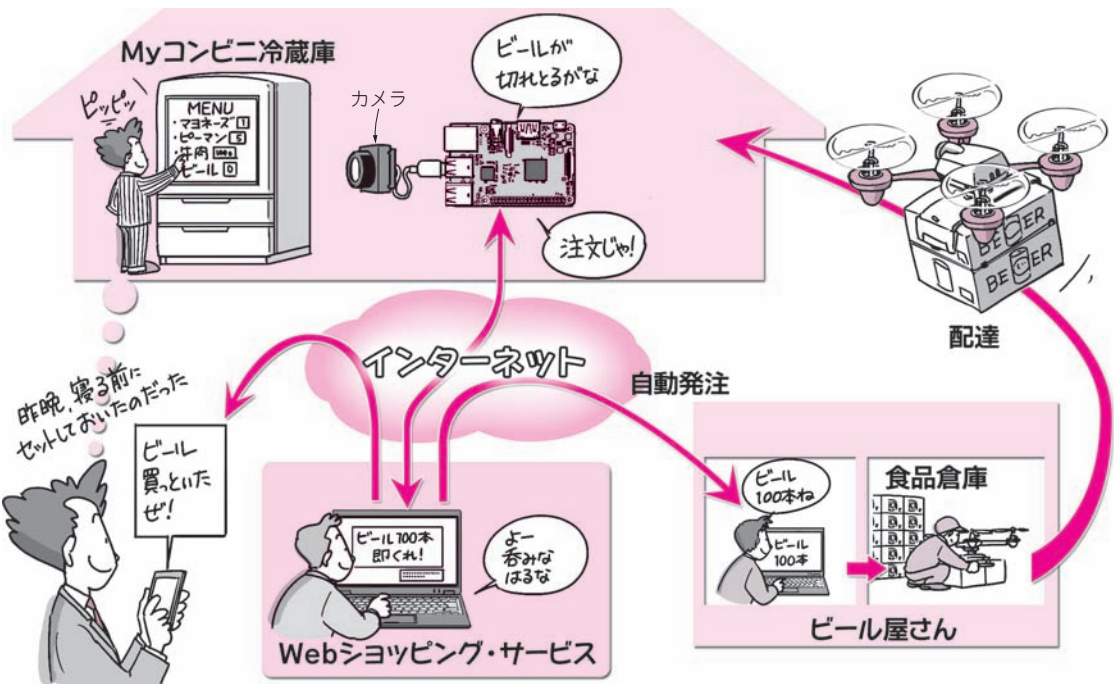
Myコンビニ冷蔵庫

ピッピッ

MENU
・マヨネーズ 1
・ピーマン 5
・牛肉 100g
・ビール 0

カメラ

ビールが切れとるがな

注文じゃ!

BEER

BEER

配達

インターネット

自動発注

昨晩、寝る前にセットしておいたのだった

ビール買っといたぜ!

ビール100本即くれ!

よー呑みなはるな

Webショッピング・サービス

ビール100本ね

ビール100本

食品倉庫

ビール屋さん